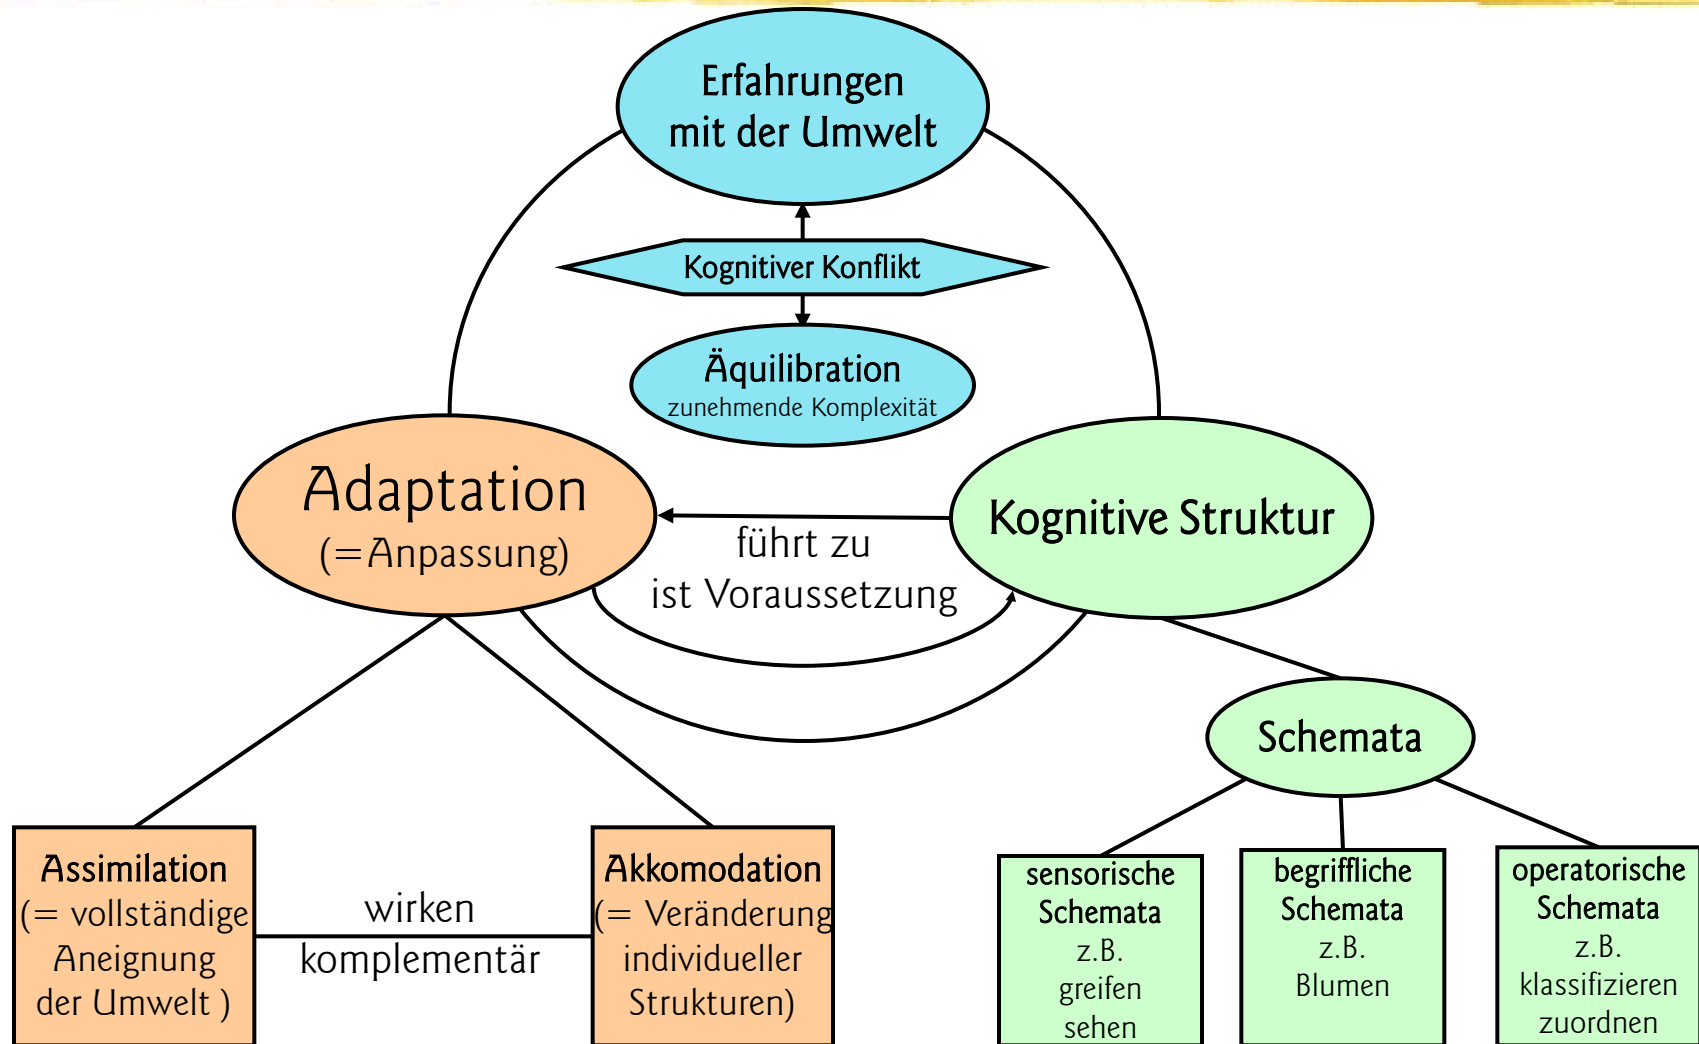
Erfahrungen mit der Umwelt

Kognitiver Konflikt

Äquilibration
zunehmende Komplexität

Adaptation
(=Anpassung)

führt zu
ist Voraussetzung

Kognitive Struktur

Schemata

Assimilation
(= vollständige Aneignung der Umwelt )

wirken
komplementär

Akkomodation
(= Veränderung individueller Strukturen)

sensorische Schemata
z.B.
greifen
sehen

begriffliche Schemata
z.B.
Blumen

operatorische Schemata
z.B.
klassifizieren
zuordnen